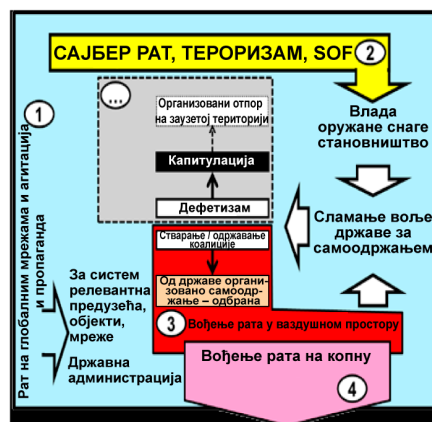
САЈБЕР РАТ, ТЕРОРИЗАМ, SOF
2
1
...
Организовани отпор на заузетој територији
Капитулација
Дефетизам
Стварање / одржавање коалиције
Од државе организовано самоодржање – одбрана
3
Вођење рата у ваздушном простору
Вођење рата на копну
4
Влада
оружане снаге
становништво
Сламање воље државе за самоодржањем
Рат на глобалним мрежама и агитација и пропаганда
За систем релевантна предузећа, објекти, мреже
Државна администрација